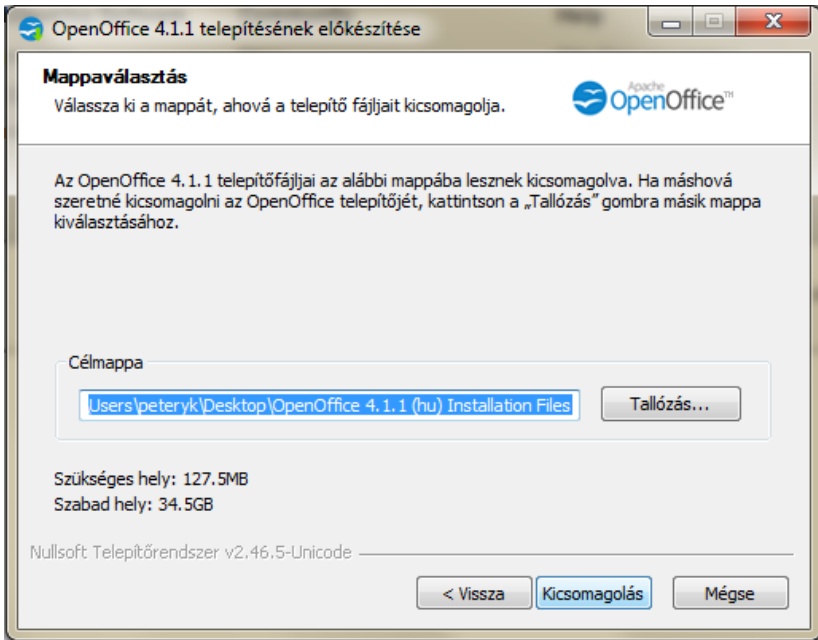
OpenOffice 4.1.1 telepítésének előkészítése

Mappaválasztás
Válassza ki a mappát, ahová a telepítő fájljait kicsomagolja.

Apache OpenOffice™

Az OpenOffice 4.1.1 telepítőfájljai az alábbi mappába lesznek kicsomagolva. Ha máshová szeretné kicsomagolni az OpenOffice telepítőjét, kattintson a „Tallózás” gombra másik mappa kiválasztásához.

Célmappa

Users\peteryk\Desktop\OpenOffice 4.1.1 (hu) Installation Files

Tallózás...

Szükséges hely: 127.5MB
Szabad hely: 34.5GB

Nullsoft Telepítőrendszer v2.46.5-Unicode

< Vissza
Kicsomagolás
Mégse